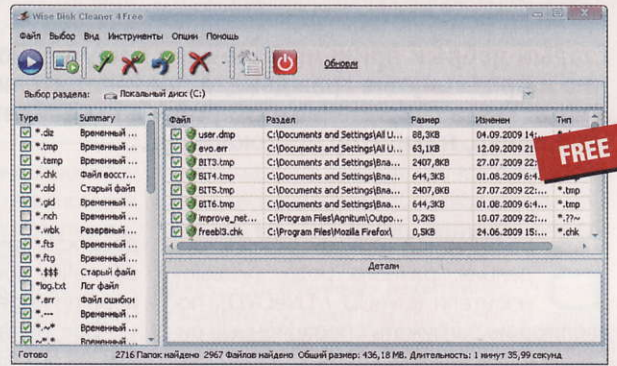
Wise Disk Cleaner 4 Free

Файл Выбор Вид Инструменты Опции Помощь

Обнови

Выбор раздела: Локальный диск (C:)

| Type | Summary |
|---|---|
| *.diz | Временный ... |
| *.tmp | Временный ... |
| *.temp | Временный ... |
| *.chk | Файл восст... |
| *.old | Старый файл |
| *.gid | Временный ... |
| *.nch | Временный ... |
| *.wbk | Резервный ... |
| *.fts | Временный ... |
| *.ftg | Временный ... |
| *.$$$ | Старый файл |
| *log.txt | Лог файла |
| *.err | Файл ошибки |
| *.--- | Временный ... |
| *.~* | Временный ... |
| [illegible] | Временный ... |

| Файл | Раздел | Размер | Изменен | Тип |
|---|---|---|---|---|
| user.dmp | C:\Documents and Settings\All U... | 88,3KB | 04.09.2009 14:... | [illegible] |
| evo.err | C:\Documents and Settings\All U... | 63,1KB | 12.09.2009 21:... | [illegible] |
| BIT3.tmp | C:\Documents and Settings\Вла... | 2407,8KB | 27.07.2009 22:... | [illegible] |
| BIT4.tmp | C:\Documents and Settings\Вла... | 644,3KB | 01.08.2009 6:4... | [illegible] |
| BIT5.tmp | C:\Documents and Settings\Вла... | 2407,8KB | 27.07.2009 22:... | *.tmp |
| BIT6.tmp | C:\Documents and Settings\Вла... | 644,3KB | 01.08.2009 6:4... | *.tmp |
| improve_net... | C:\Program Files\Agnitum\Outpo... | 0,2KB | 10.07.2009 22:... | *.??~ |
| freebl3.chk | C:\Program Files\Mozilla Firefox\ | 0,5KB | 24.06.2009 15:... | *.chk |

FREE

Детали

Готово 2716 Папок найдено 2967 Файлов найдено Общий размер: 436,18 MB. Длительность: 1 минут 35,99 секунд